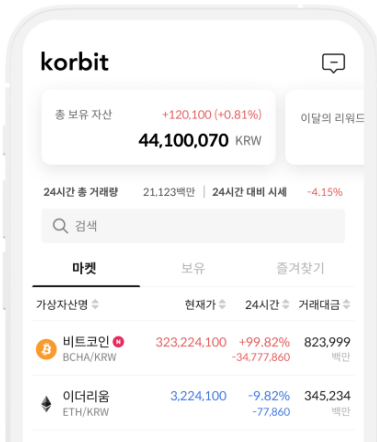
korbit

총 보유 자산 +120,100 (+0.81%)
44,100,070 KRW

이달의 리워드

24시간 총 거래량 21,123백만 24시간 대비 시세 -4.15%

검색

마켓 보유 즐겨찾기

| 가상자산명 | 현재가 | 24시간 | 거래대금 |
|---|---|---|---|
| 비트코인 N BCHA/KRW | 323,224,100 | +99.82% -34,777,860 | 823,999 백만 |
| 이더리움 ETH/KRW | 3,224,100 | -9.82% -77,860 | 345,234 백만 |